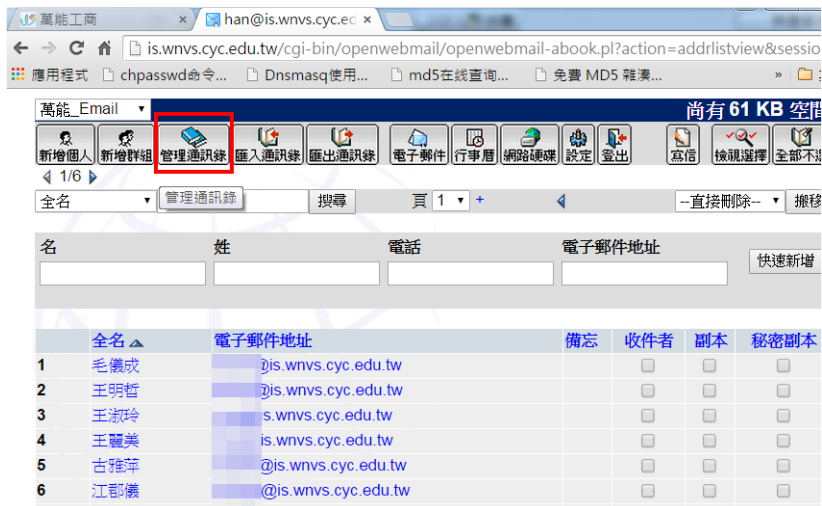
萬能工商 ×
han@is.wnvs.cyc.ec ×

is.wnvs.cyc.edu.tw/cgi-bin/openwebmail/openwebmail-abook.pl?action=addrlistview&sessio

應用程式 chpasswd命令... Dnsmasq使用... md5在线查询... 免費 MD5 雜湊... »

萬能_Email
尚有 61 KB 空間

新增個人 新增群組 管理通訊錄 匯入通訊錄 匯出通訊錄 電子郵件 行事曆 網路硬碟 設定 登出 寫信 檢視選擇 全部不選

1/6

全名 管理通訊錄 搜尋 頁 1 + --直接刪除-- 搬移

| 名 | 姓 | 電話 | 電子郵件地址 | |
|---|---|---|---|---|
| | | | | 快速新增 |

| | 全名 | 電子郵件地址 | 備忘 | 收件者 | 副本 | 秘密副本 |
|---|---|---|---|---|---|---|
| 1 | 毛儀成 | @is.wnvs.cyc.edu.tw | | | | |
| 2 | 王明哲 | @is.wnvs.cyc.edu.tw | | | | |
| 3 | 王淑玲 | s.wnvs.cyc.edu.tw | | | | |
| 4 | 王麗美 | is.wnvs.cyc.edu.tw | | | | |
| 5 | 古雅萍 | @is.wnvs.cyc.edu.tw | | | | |
| 6 | 江郡儀 | @is.wnvs.cyc.edu.tw | | | | |